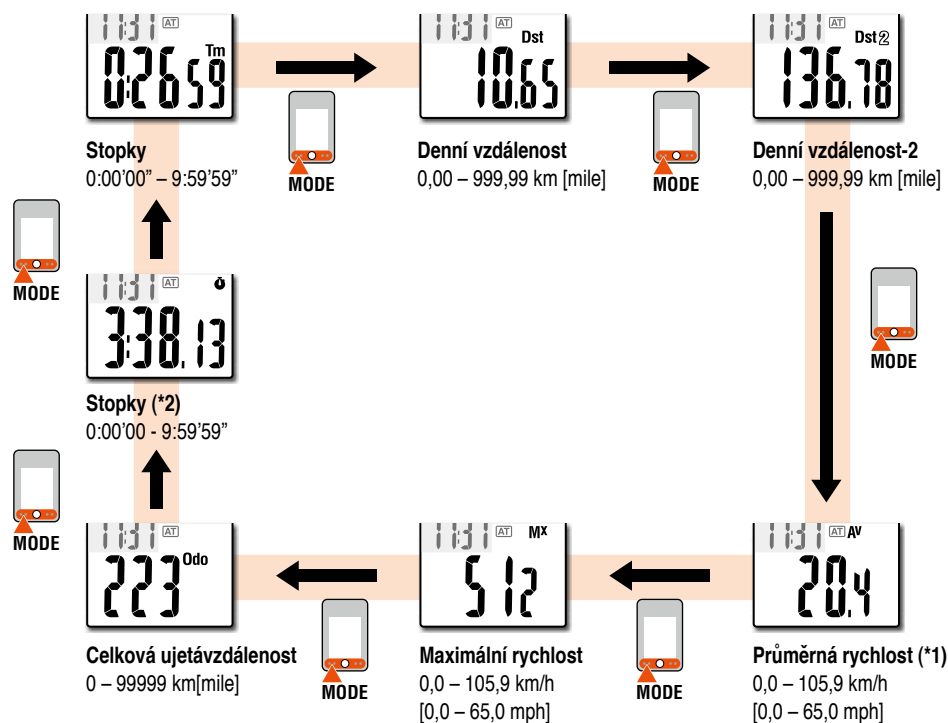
11:31 AT Tm
0:26 59

MODE

11:31 AT Dst
10.65

MODE

11:31 AT Dst2
136.78

Stopky
0:00'00" – 9:59'59"

Denní vzdálenost
0,00 – 999,99 km [mile]

Denní vzdálenost-2
0,00 – 999,99 km [mile]

MODE

MODE

11:31 AT
3:38.13

Stopky (*2)
0:00'00 - 9:59'59"

MODE

11:31 AT Odo
223

MODE

11:31 AT Mx
51.2

MODE

11:31 AT Av
20.4

Celková ujetávzdálenost
0 – 99999 km[mile]

Maximální rychlost
0,0 – 105,9 km/h
[0,0 – 65,0 mph]

Průměrná rychlost (*1)
0,0 – 105,9 km/h
[0,0 – 65,0 mph]